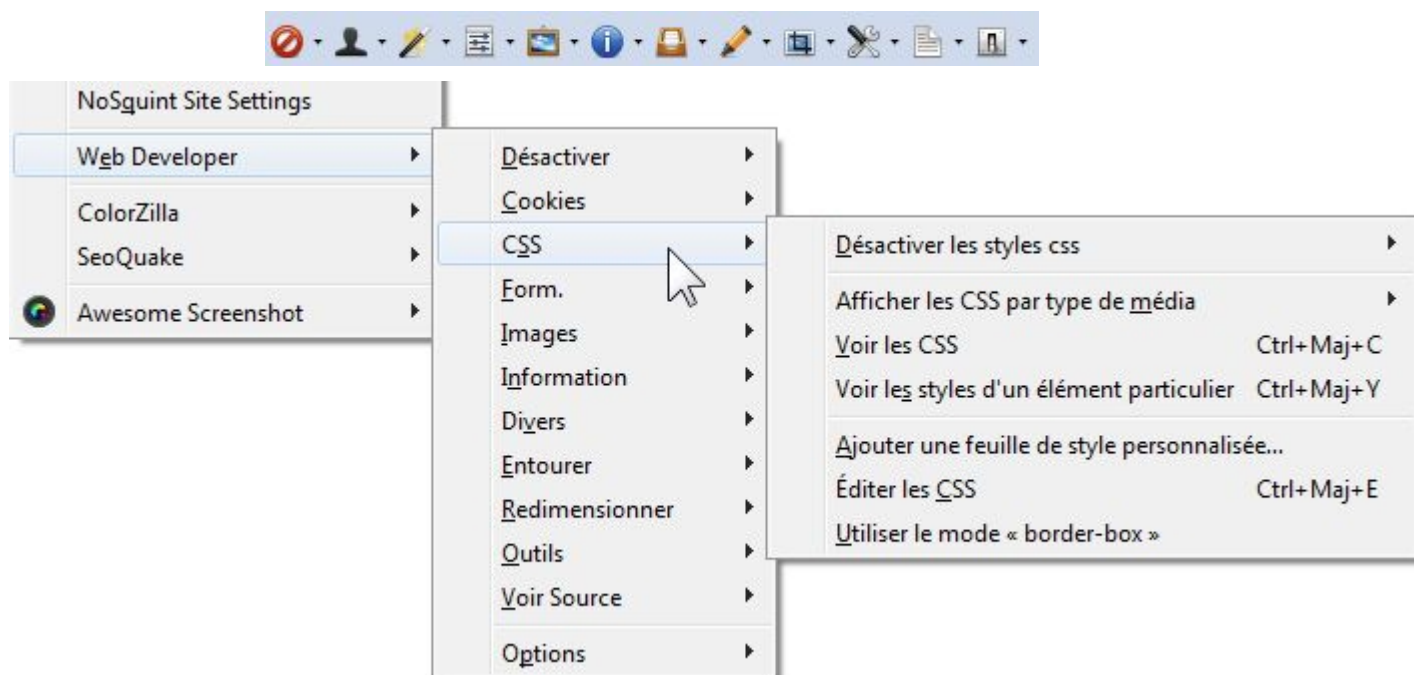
NoSquint Site Settings
Web Developer
ColorZilla
SeoQuake
Awesome Screenshot

Désactiver
Cookies
CSS
Form.
Images
Information
Divers
Entourer
Redimensionner
Outils
Voir Source
Options

Désactiver les styles css
Afficher les CSS par type de média
Voir les CSS Ctrl+Maj+C
Voir les styles d'un élément particulier Ctrl+Maj+Y
Ajouter une feuille de style personnalisée...
Éditer les CSS Ctrl+Maj+E
Utiliser le mode « border-box »